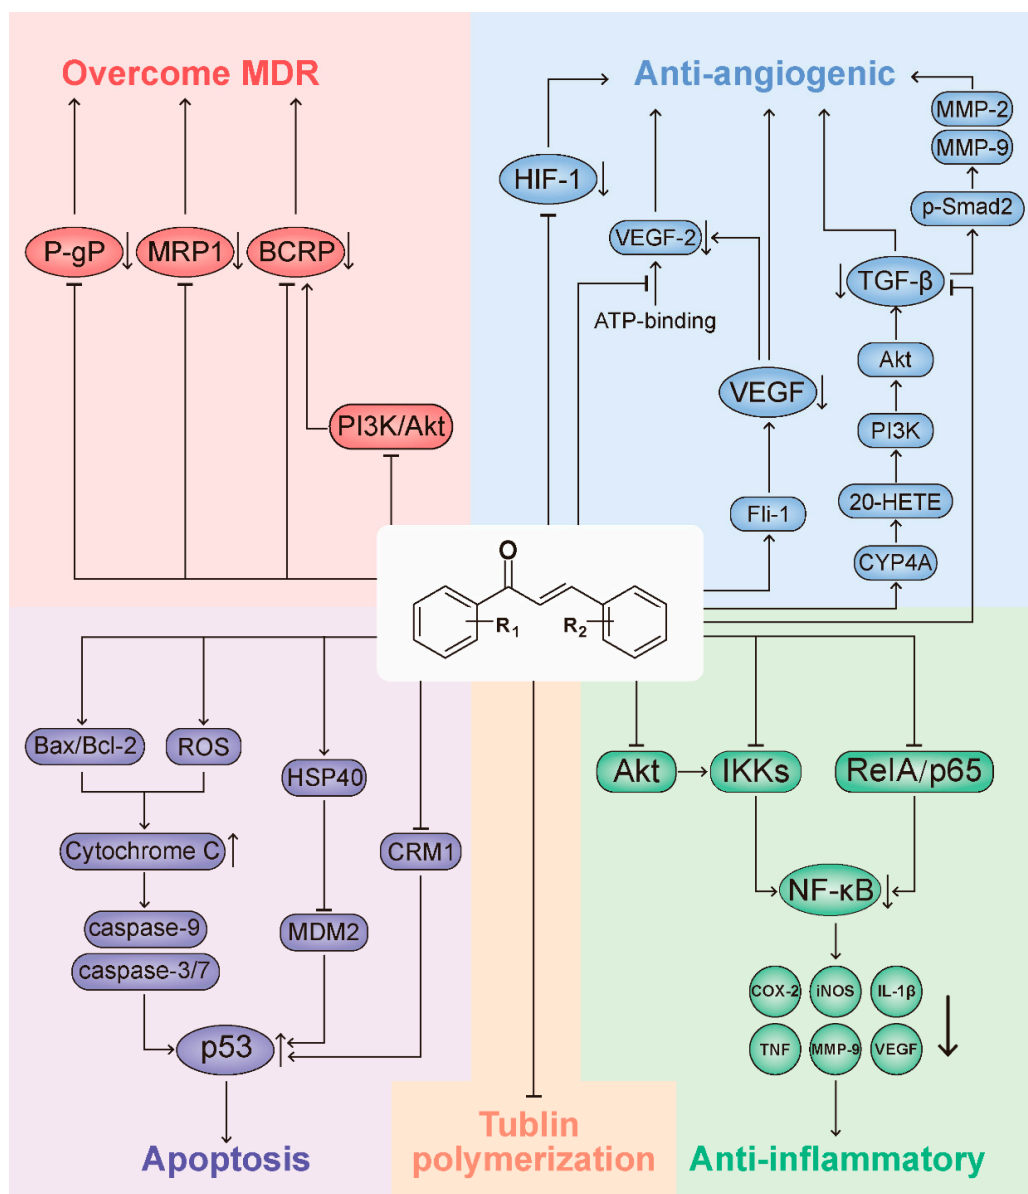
Overcome MDR

P-gP ↓
MRP1 ↓
BCRP ↓
PI3K/Akt

Anti-angiogenic

HIF-1 ↓
VEGF-2 ↓
ATP-binding
VEGF ↓
Fli-1
MMP-2
MMP-9
p-Smad2
↓ TGF-β
Akt
PI3K
20-HETE
CYP4A

O
$R_1$
$R_2$

Bax/Bcl-2
ROS
HSP40
CRM1
Cytochrome C ↑
caspase-9
caspase-3/7
MDM2
p53 ↑

Apoptosis

Tublin polymerization

Akt
IKKs
RelA/p65
NF-κB ↓
COX-2
iNOS
IL-1β
TNF
MMP-9
VEGF
↓

Anti-inflammatory